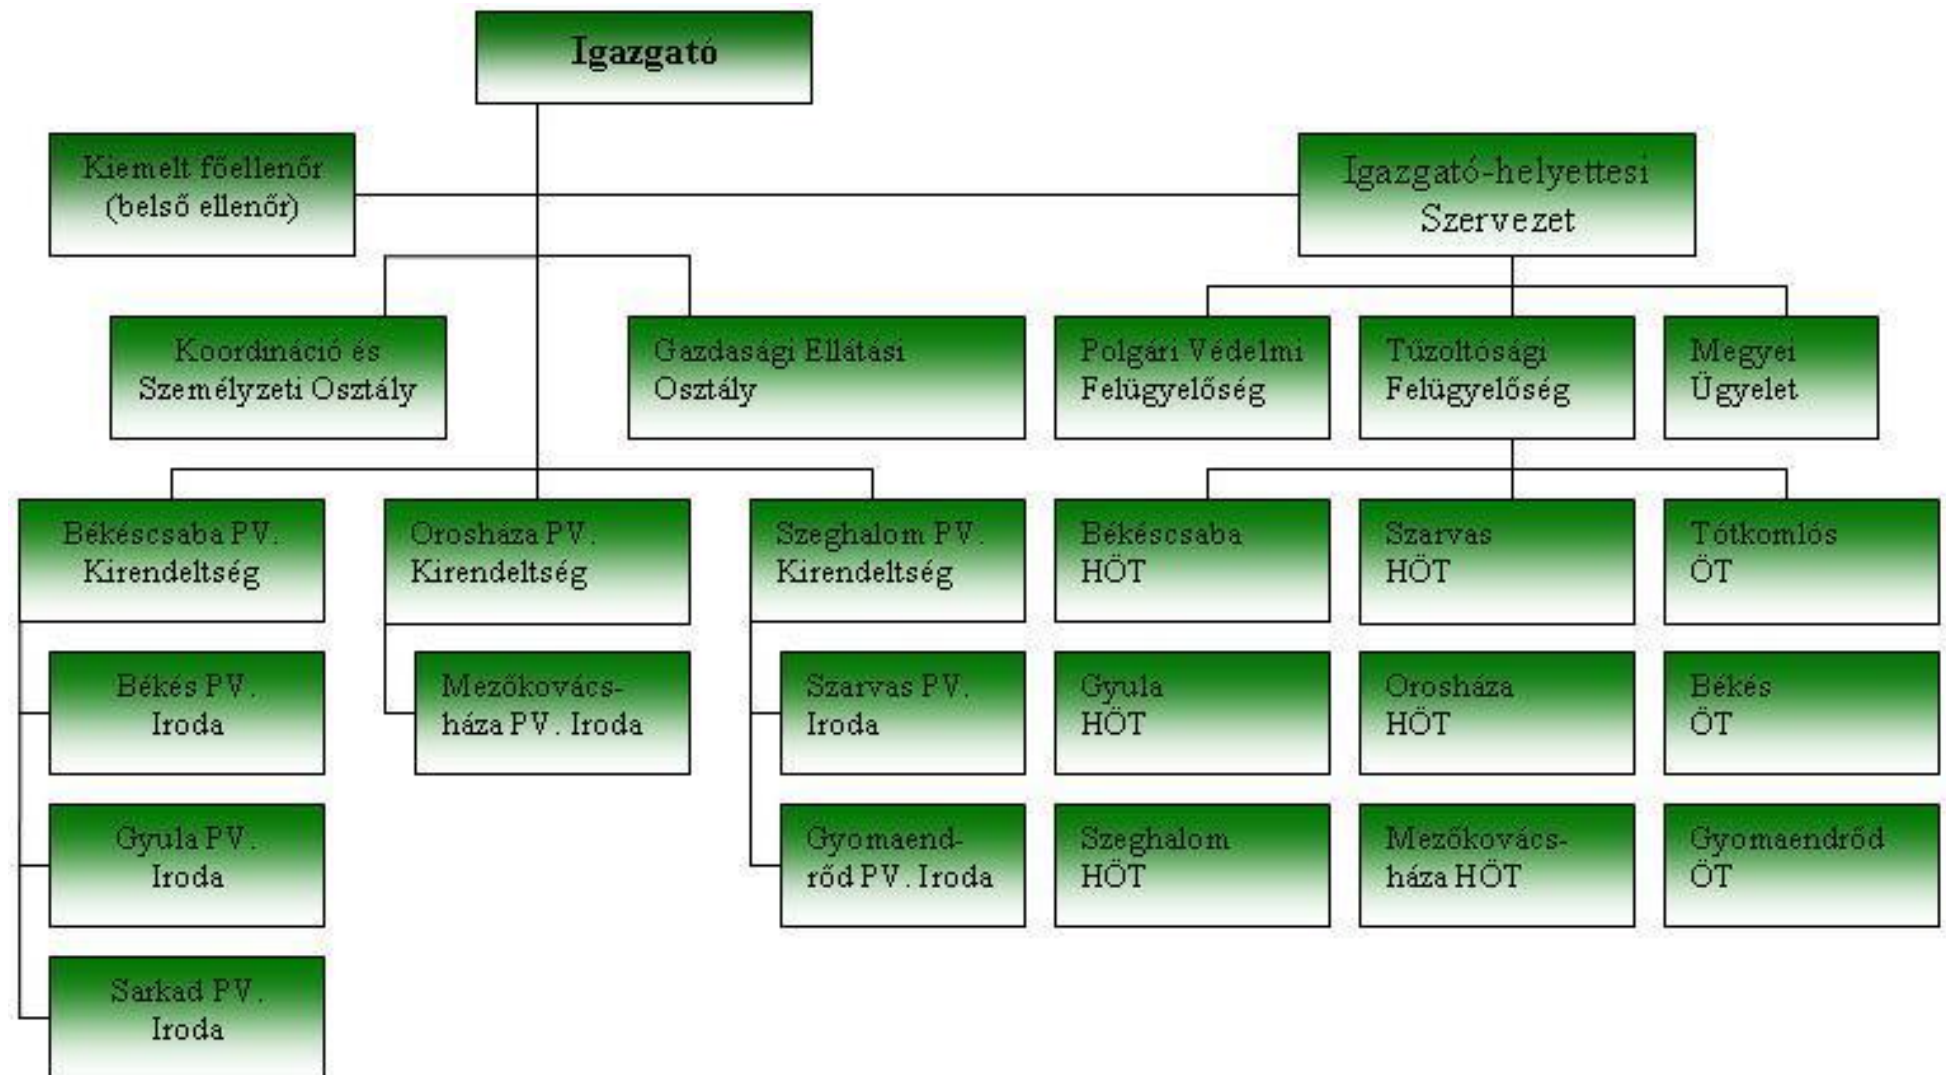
Igazgató

Kiemelt főellenőr (belső ellenőr)

Igazgató-helyettesi Szervezet

Koordináció és Személyzeti Osztály

Gazdasági Ellátási Osztály

Polgári Védelmi Felügyelőség

Tűzoltósági Felügyelőség

Megyei Ügyelet

Békéscsaba PV. Kirendeltség

Orosháza PV. Kirendeltség

Szeghalom PV. Kirendeltség

Békéscsaba HÖT

Szarvas HÖT

Tótkomlós ÖT

Békés PV. Iroda

Mezőkovácsháza PV. Iroda

Szarvas PV. Iroda

Gyula HÖT

Orosháza HÖT

Békés ÖT

Gyula PV. Iroda

Gyomaendrőd PV. Iroda

Szeghalom HÖT

Mezőkovácsháza HÖT

Gyomaendrőd ÖT

Sarkad PV. Iroda